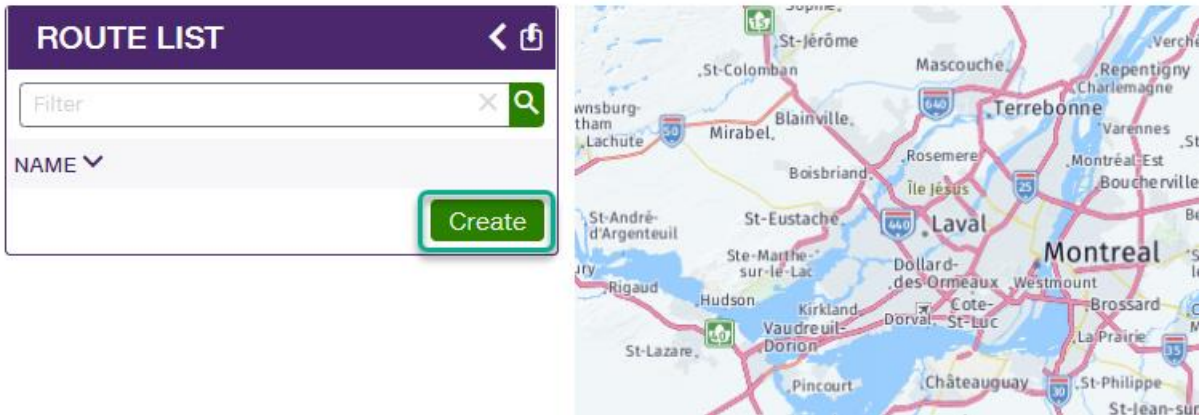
ROUTE LIST

Filter

NAME

Create

15
St-Jérôme
St-Colomban
Mascouche
Repentigny
Charlemagne
Verche
wnsburg-
tham
Lachute
50
Mirabel
Blainville
640
Terrebonne
Varennes
St
Rosemere
Montréal-Est
Boisbriand
Île Jésus
25
Boucherville
St-André-d'Argenteuil
St-Eustache
440
Laval
Be
Ste-Marthe-sur-le-Lac
Dollard-des-Ormeaux
Montreal
Westmount
Rigaud
Hudson
Kirkland
Dorval
Cote-St-Luc
Brossard
40
Vaudreuil-Dorion
La Prairie
35
St-Lazare
Pincourt
Châteauguay
30
St-Philippe
St-Jean-su